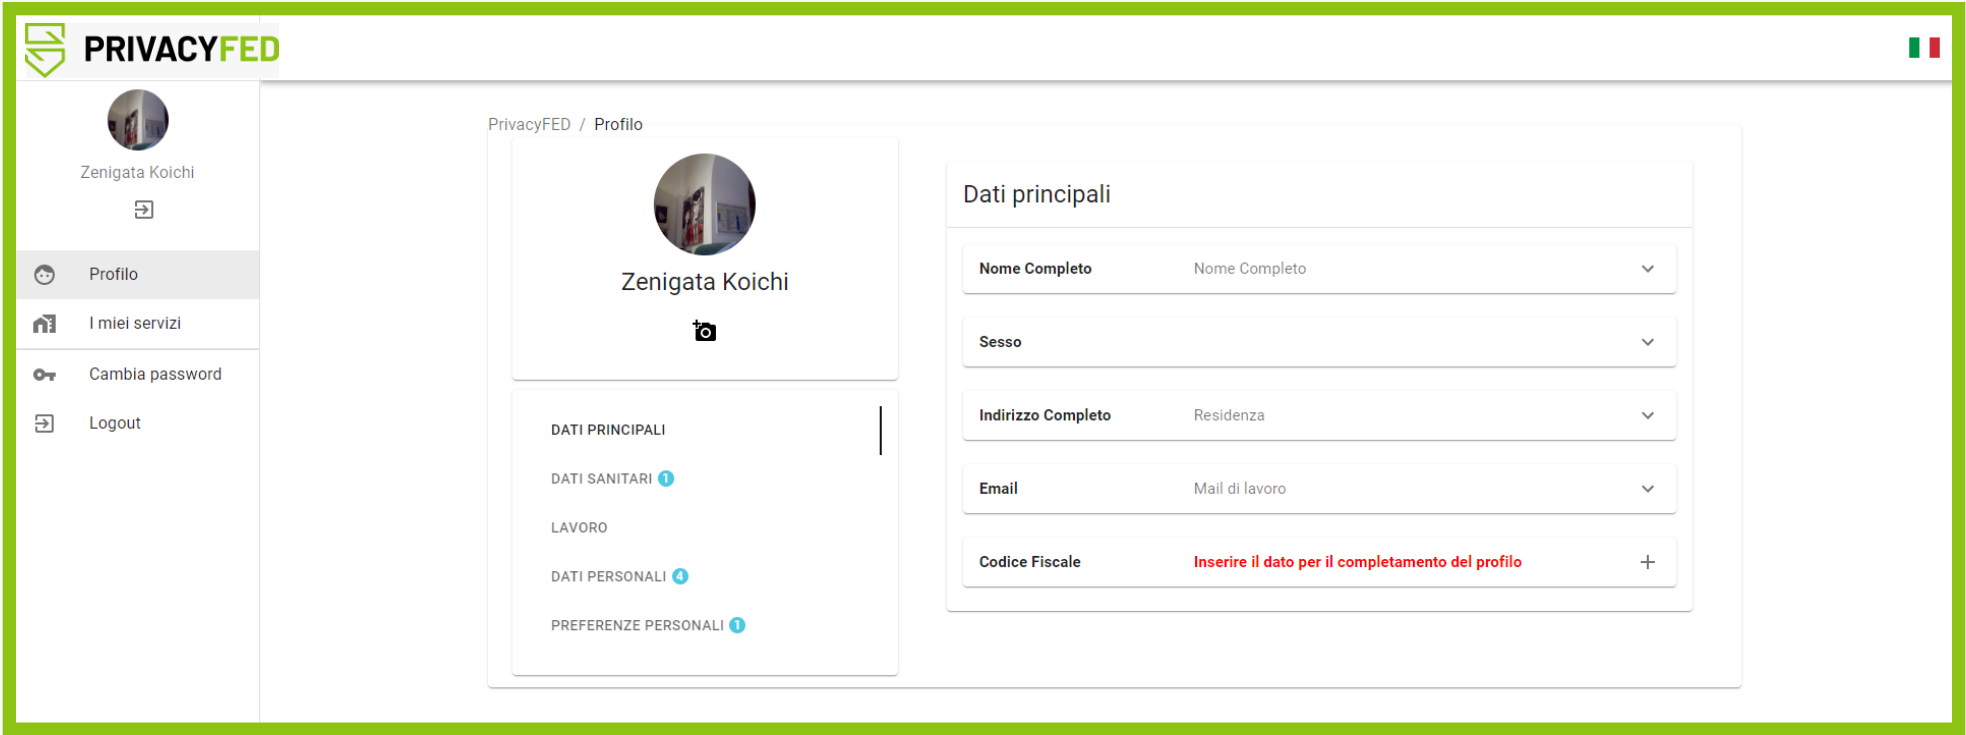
PRIVACYFED

Zenigata Koichi

Profilo
I miei servizi
Cambia password
Logout

PrivacyFED / Profilo

Zenigata Koichi

DATI PRINCIPALI
DATI SANITARI 1
LAVORO
DATI PERSONALI 4
PREFERENZE PERSONALI 1

Dati principali

| | |
|---|---|
| Nome Completo | Nome Completo |
| Sesso | |
| Indirizzo Completo | Residenza |
| Email | Mail di lavoro |
| Codice Fiscale | Inserire il dato per il completamento del profilo |